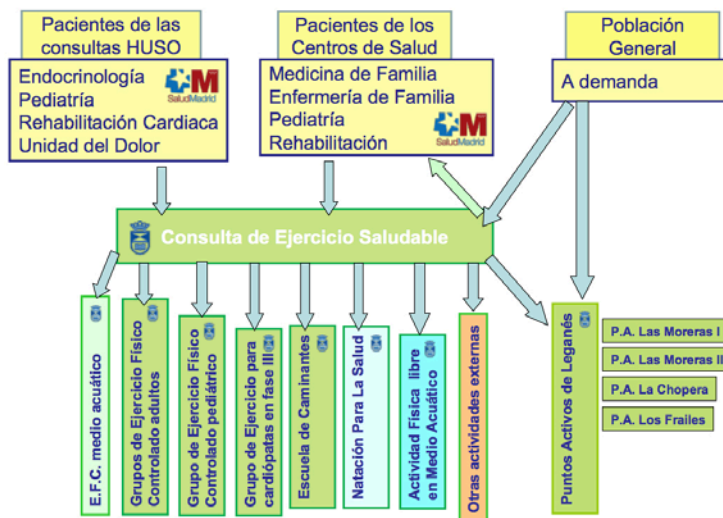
Pacientes de las consultas HUSO

Endocrinología
Pediatría
Rehabilitación Cardiaca
Unidad del Dolor

SaludMadrid

Pacientes de los Centros de Salud

Medicina de Familia
Enfermería de Familia
Pediatría
Rehabilitación

SaludMadrid

Población General

A demanda

Consulta de Ejercicio Saludable

E.F.C. medio acuático

Grupos de Ejercicio Físico Controlado adultos

Grupo de Ejercicio Físico Controlado pediátrico

Grupo de Ejercicio para cardiópatas en fase III

Escuela de Caminantes

Natación Para La Salud

Actividad Física libre en Medio Acuático

Otras actividades externas

Puntos Activos de Leganés

P.A. Las Moreras I

P.A. Las Moreras II

P.A. La Chopera

P.A. Los Frailes